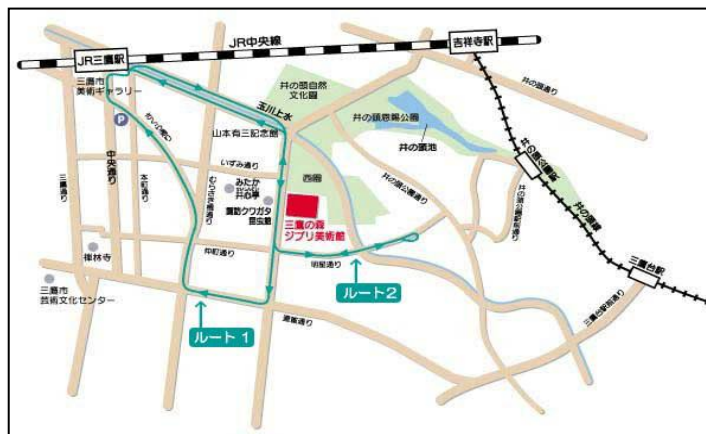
JR中央線

JR三鷹駅

吉祥寺駅

井の頭通り

三鷹市美術ギャラリー

井の頭自然文化園

玉川上水

山本有三記念館

井の頭恩賜公園

井の頭池

いずみ通り

西園

みたか井心亭

井の頭公園通り

井の頭線

中央通り

本町通り

むらさき橋通り

三鷹の森ジブリ美術館

井の頭公園駅

井の頭公園通り

禅林寺

中町通り

明星通り

三鷹市芸術文化センター

ルート2

三鷹台駅

ルート 1

連雀通り

三鷹台駅前通り

三鷹通り